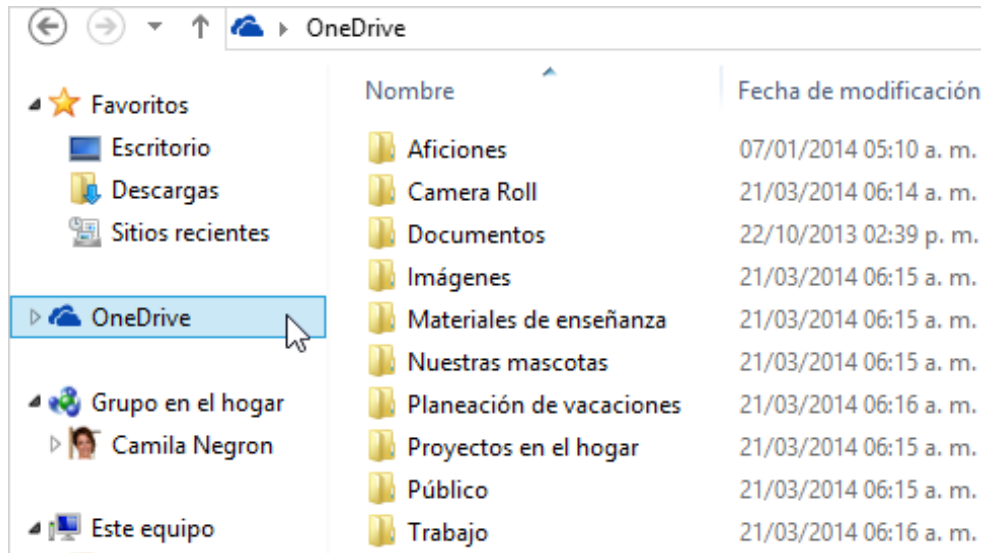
OneDrive

Favoritos
Escritorio
Descargas
Sitios recientes

OneDrive

Grupo en el hogar
Camila Negron

Este equipo

| Nombre | Fecha de modificación |
|---|---|
| Aficiones | 07/01/2014 05:10 a. m. |
| Camera Roll | 21/03/2014 06:14 a. m. |
| Documentos | 22/10/2013 02:39 p. m. |
| Imágenes | 21/03/2014 06:15 a. m. |
| Materiales de enseñanza | 21/03/2014 06:15 a. m. |
| Nuestras mascotas | 21/03/2014 06:15 a. m. |
| Planeación de vacaciones | 21/03/2014 06:16 a. m. |
| Proyectos en el hogar | 21/03/2014 06:15 a. m. |
| Público | 21/03/2014 06:15 a. m. |
| Trabajo | 21/03/2014 06:16 a. m. |